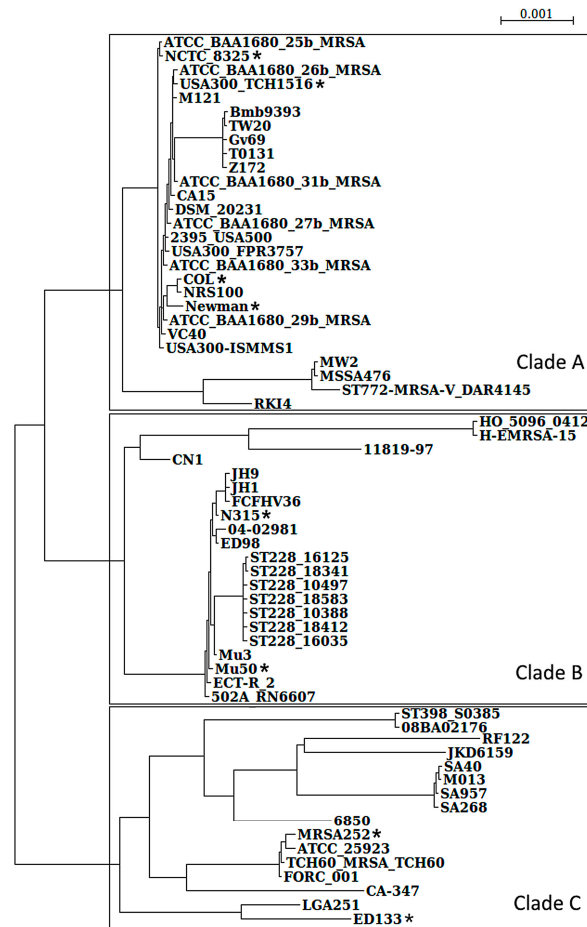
0.001

ATCC_BAA1680_25b_MRSA
NCTC_8325 *
ATCC_BAA1680_26b_MRSA
USA300_TCH1516 *
M121
Bmb9393
TW20
Gv69
T0131
Z172
ATCC_BAA1680_31b_MRSA
CA15
DSM_20231
ATCC_BAA1680_27b_MRSA
2395_USA500
USA300_FPR3757
ATCC_BAA1680_33b_MRSA
COL *
NRS100
Newman *
ATCC_BAA1680_29b_MRSA
VC40
USA300-ISMMS1
MW2
MSSA476
ST772-MRSA-V_DAR4145
RKI4
Clade A

HO_5096_0412
H-EMRSA-15
11819-97
CN1
JH9
JH1
FCFHV36
N315 *
04-02981
ED98
ST228_16125
ST228_18341
ST228_10497
ST228_18583
ST228_10388
ST228_18412
ST228_16035
Mu3
Mu50 *
ECT-R_2
502A_RN6607
Clade B

ST398_S0385
08BA02176
RF122
JKD6159
SA40
M013
SA957
SA268
6850
MRSA252 *
ATCC_25923
TCH60_MRSA_TCH60
FORC_001
CA-347
LGA251
ED133 *
Clade C